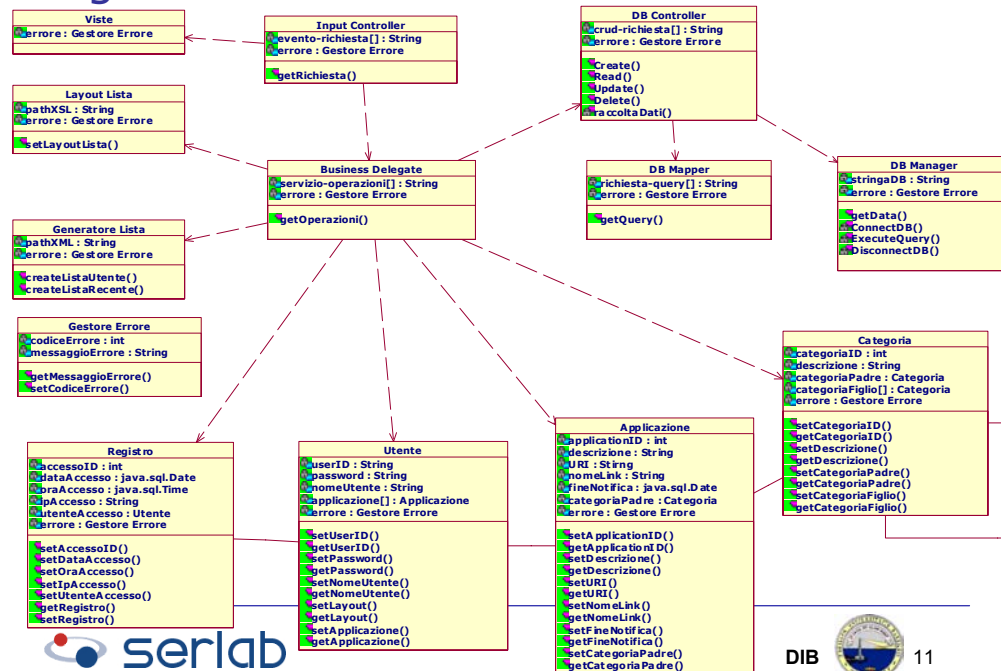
Viste
errore : Gestore Errore

Input Controller
evento-richiesta[] : String
errore : Gestore Errore
getRichiesta()

DB Controller
crud-richiesta[] : String
errore : Gestore Errore
Create()
Read()
Update()
Delete()
raccoltaDati()

Layout Lista
pathXSL : String
errore : Gestore Errore
setLayoutLista()

Business Delegate
servizio-operazioni[] : String
errore : Gestore Errore
getOperazioni()

DB Mapper
richiesta-query[] : String
errore : Gestore Errore
getQuery()

DB Manager
stringaDB : String
errore : Gestore Errore
getData()
ConnectDB()
ExecuteQuery()
DisconnectDB()

Generatore Lista
pathXML : String
errore : Gestore Errore
createListaUtente()
createListaRecente()

Gestore Errore
codiceErrore : int
messaggioErrore : String
getMessaggioErrore()
setCodiceErrore()

Categoria
categoriaID : int
descrizione : String
categoriaPadre : Categoria
categoriaFiglio[] : Categoria
errore : Gestore Errore
setCategoriaID()
getCategoriaID()
setDescrizione()
getDescrizione()
setCategoriaPadre()
getCategoriaPadre()
setCategoriaFiglio()
getCategoriaFiglio()

Registro
accessoID : int
dataAccesso : java.sql.Date
oraAccesso : java.sql.Time
ipAccesso : String
utenteAccesso : Utente
errore : Gestore Errore
setAccessoID()
setDataAccesso()
setOraAccesso()
setIpAccesso()
setUtenteAccesso()
getRegistro()
setRegistro()

Utente
userID : String
password : String
nomeUtente : String
applicazione[] : Applicazione
errore : Gestore Errore
setUserID()
getUserID()
setPassword()
getPassword()
setNomeUtente()
getNomeUtente()
setLayout()
getLayout()
setApplicazione()
getApplicazione()

Applicazione
applicationID : int
descrizione : String
URI : Stirng
nomeLink : String
fineNotifica : java.sql.Date
categoriaPadre : Categoria
errore : Gestore Errore
setApplicationID()
getApplicationID()
setDescrizione()
getDescrizione()
setURI()
getURI()
setNomeLink()
getNomeLink()
setFineNotifica()
getFineNotifica()
setCategoriaPadre()
getCategoriaPadre()

serlab

DIB

11